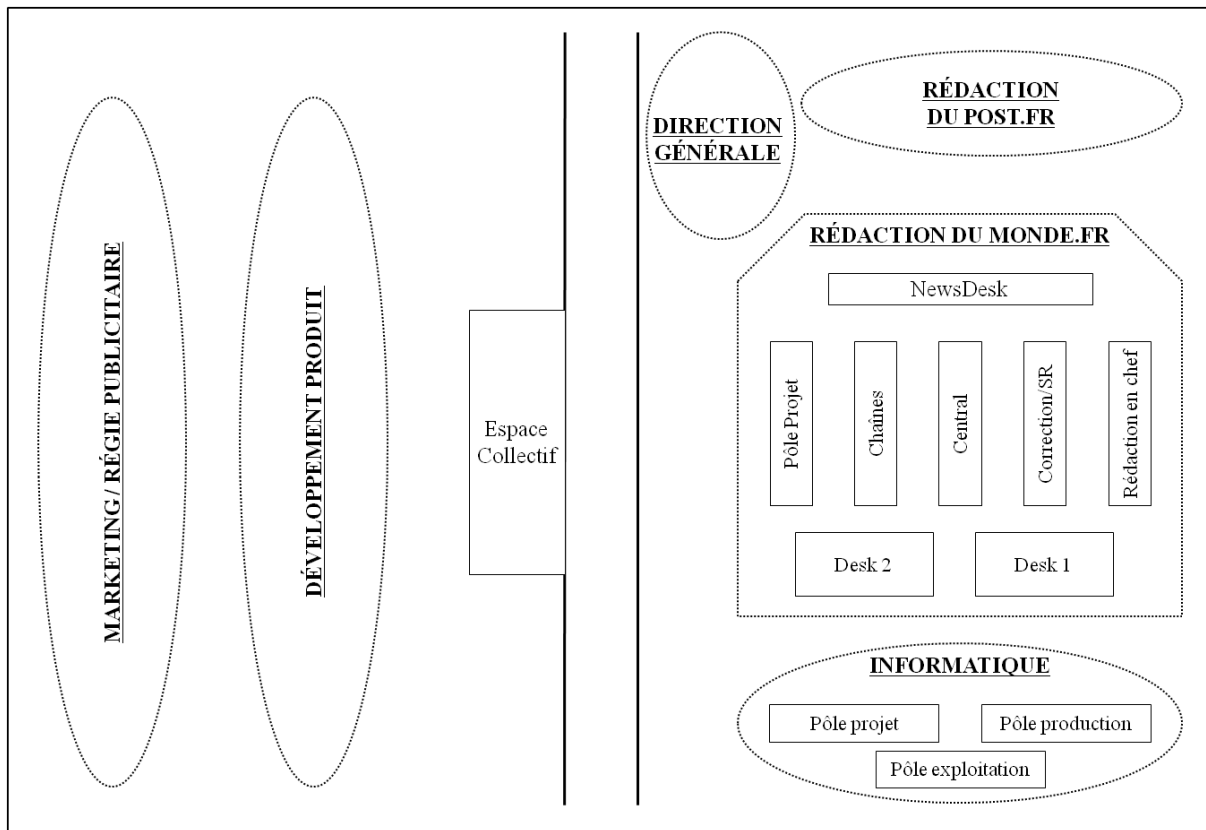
MARKETING / RÉGIE PUBLICITAIRE

DÉVELOPPEMENT PRODUIT

Espace Collectif

DIRECTION GÉNÉRALE

RÉDACTION DU POST.FR

RÉDACTION DU MONDE.FR

NewsDesk

Pôle Projet

Chaînes

Central

Correction/SR

Rédaction en chef

Desk 2

Desk 1

INFORMATIQUE

Pôle projet

Pôle production

Pôle exploitation